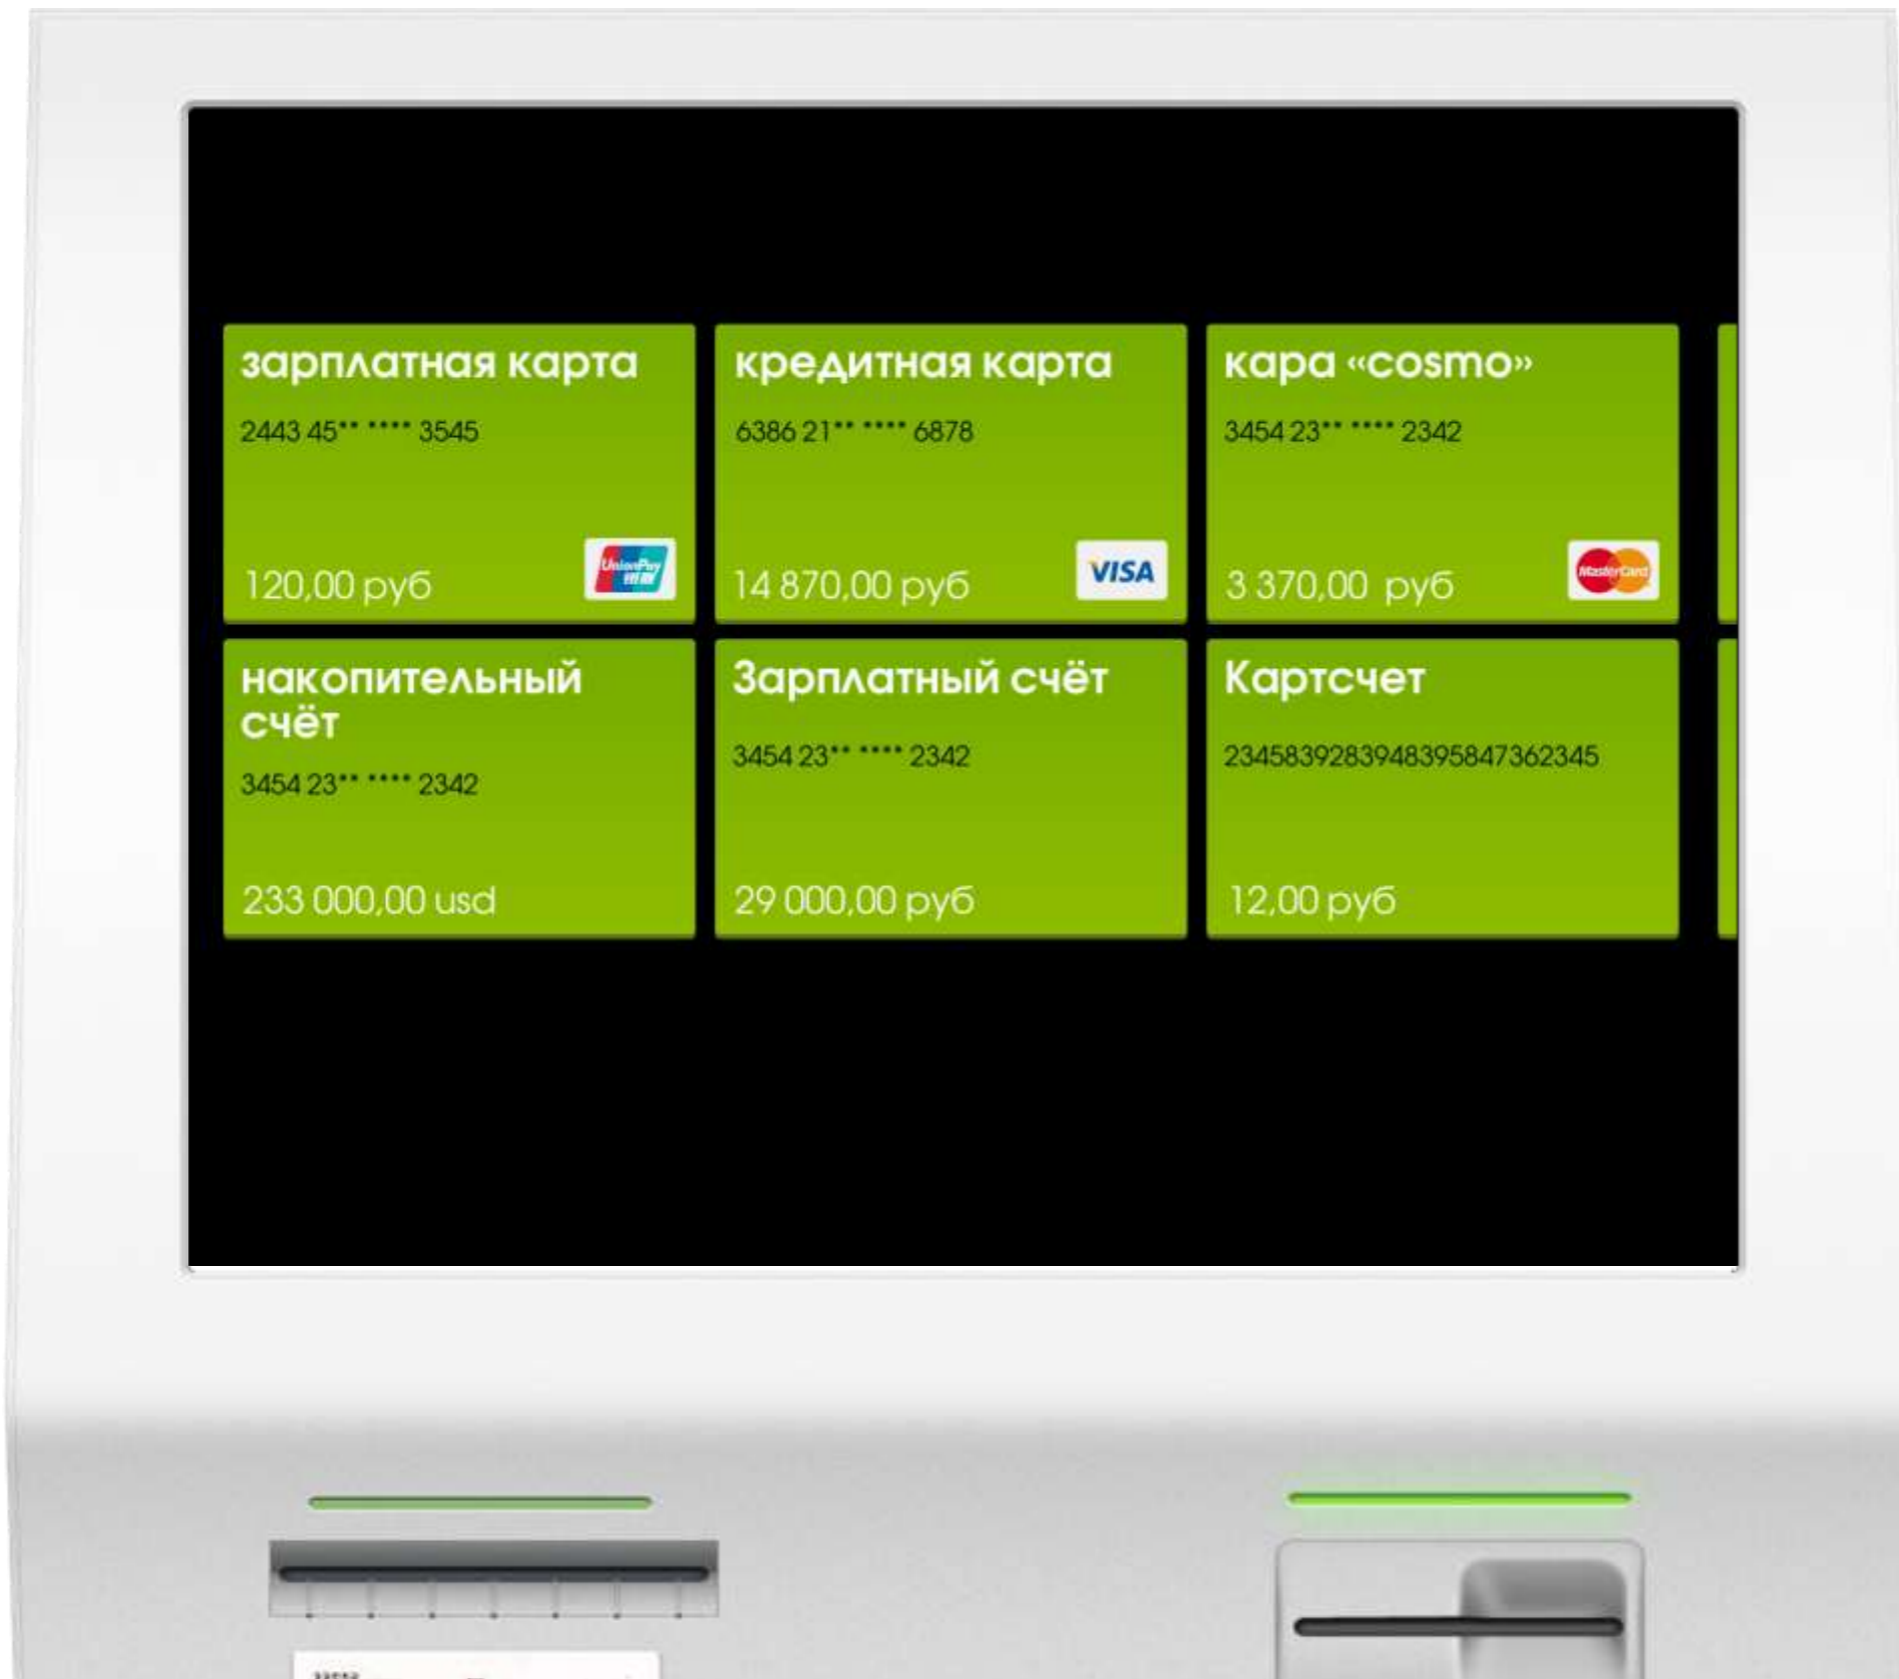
зарплатная карта
2443 45** **** 3545
UnionPay 银联
120,00 руб

кредитная карта
6386 21** **** 6878
VISA
14 870,00 руб

кара «cosmo»
3454 23** **** 2342
MasterCard
3 370,00 руб

накопительный счёт
3454 23** **** 2342
233 000,00 usd

Зарплатный счёт
3454 23** **** 2342
29 000,00 руб

Картсчет
23458392839483958473623 45
12,00 руб